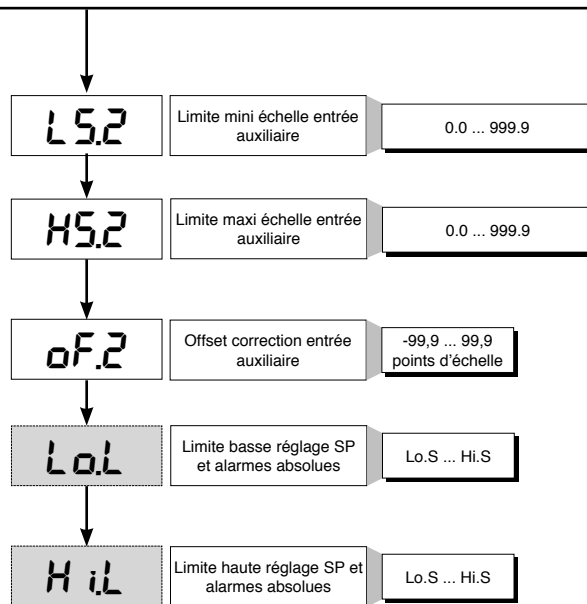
L5.2

Limite mini échelle entrée auxiliaire

0.0 ... 999.9

H5.2

Limite maxi échelle entrée auxiliaire

0.0 ... 999.9

oF.2

Offset correction entrée auxiliaire

-99,9 ... 99,9 points d'échelle

Lo.L

Limite basse réglage SP et alarmes absolues

Lo.S ... Hi.S

H i.L

Limite haute réglage SP et alarmes absolues

Lo.S ... Hi.S